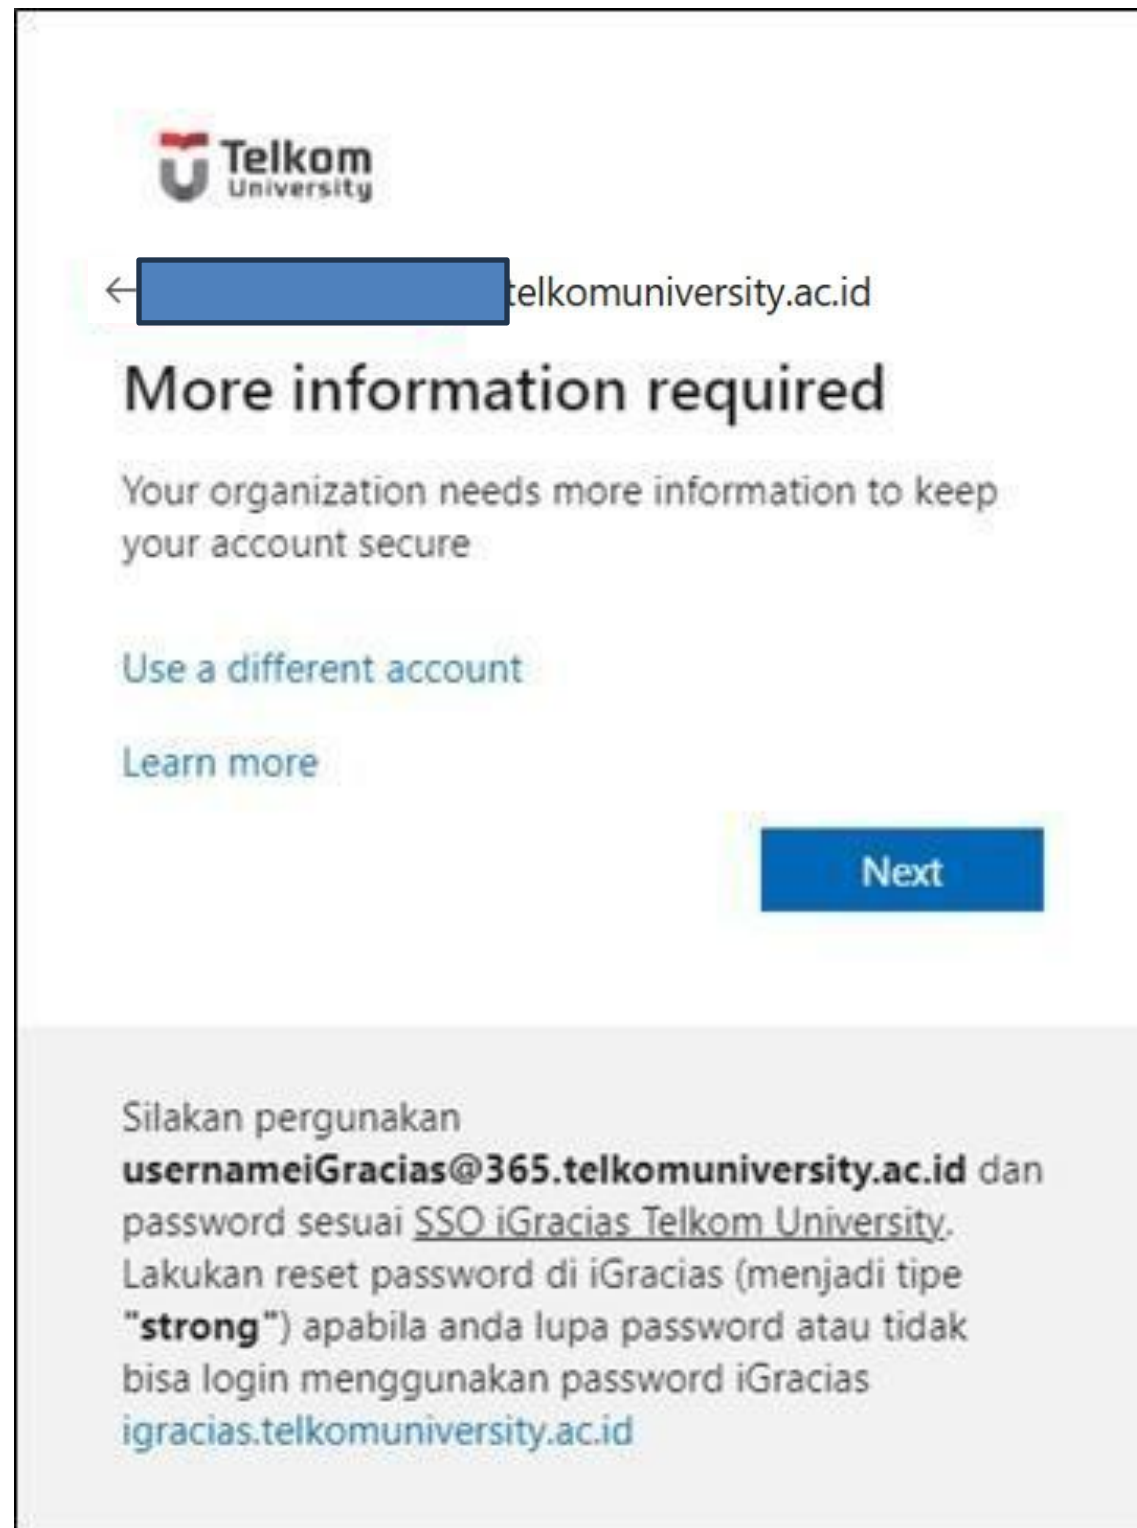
Telkom University

← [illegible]telkomuniversity.ac.id

More information required

Your organization needs more information to keep your account secure

Use a different account

Learn more

Next

Silakan pergunakan **usernameiGracias@365.telkomuniversity.ac.id** dan password sesuai SSO iGracias Telkom University. Lakukan reset password di iGracias (menjadi tipe **"strong"**) apabila anda lupa password atau tidak bisa login menggunakan password iGracias igracias.telkomuniversity.ac.id